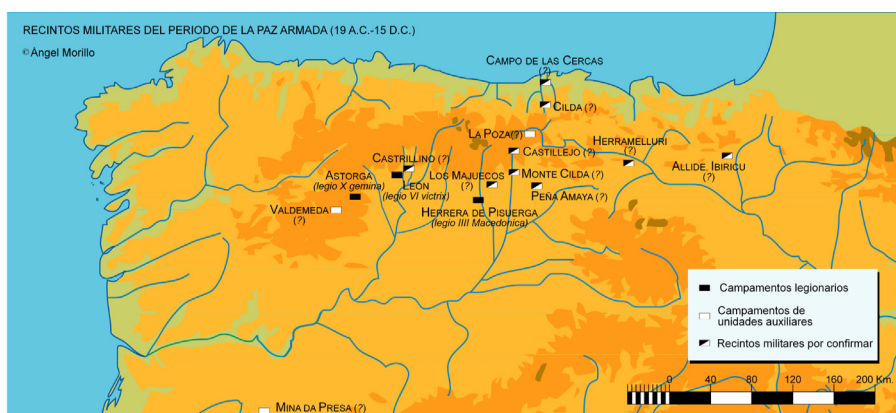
RECINTOS MILITARES DEL PERIODO DE LA PAZ ARMADA (19 A.C.-15 D.C.)
© Ángel Morillo

Campo de las Cercas
(?)
Cilda (?)
La Poza (?)
Herramelluri
(?)
Castrillino (?)
Castillejo (?)
Allide. Ibiricu
(?)
Astorga
(legio X gemina)
León
(legio VI victrix)
Los Majuecos
(?)
Monte Cilda (?)
Peña Amaya (?)
Valdemeda
(?)
Herrera de Pisuerga
(legio IIII Macedonica)

Campamentos legionarios
Campamentos de unidades auxiliares
Recintos militares por confirmar

0 40 80 120 160 200 Km.

Mina da Presa (?)